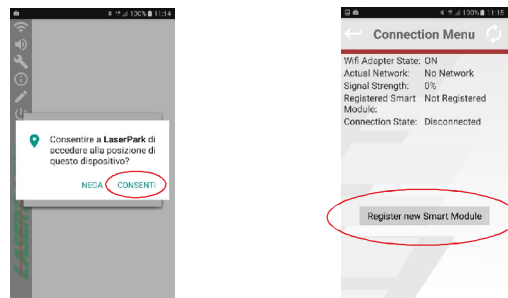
100% 11:14

Consentire a **LaserPark** di accedere alla posizione di questo dispositivo?

NEGA CONSENTI

100% 11:15

Connection Menu

| | |
|---|---|
| Wifi Adapter State: | ON |
| Actual Network: | No Network |
| Signal Strength: | 0% |
| Registered Smart Module: | Not Registered |
| Connection State: | Disconnected |

Register new Smart Module